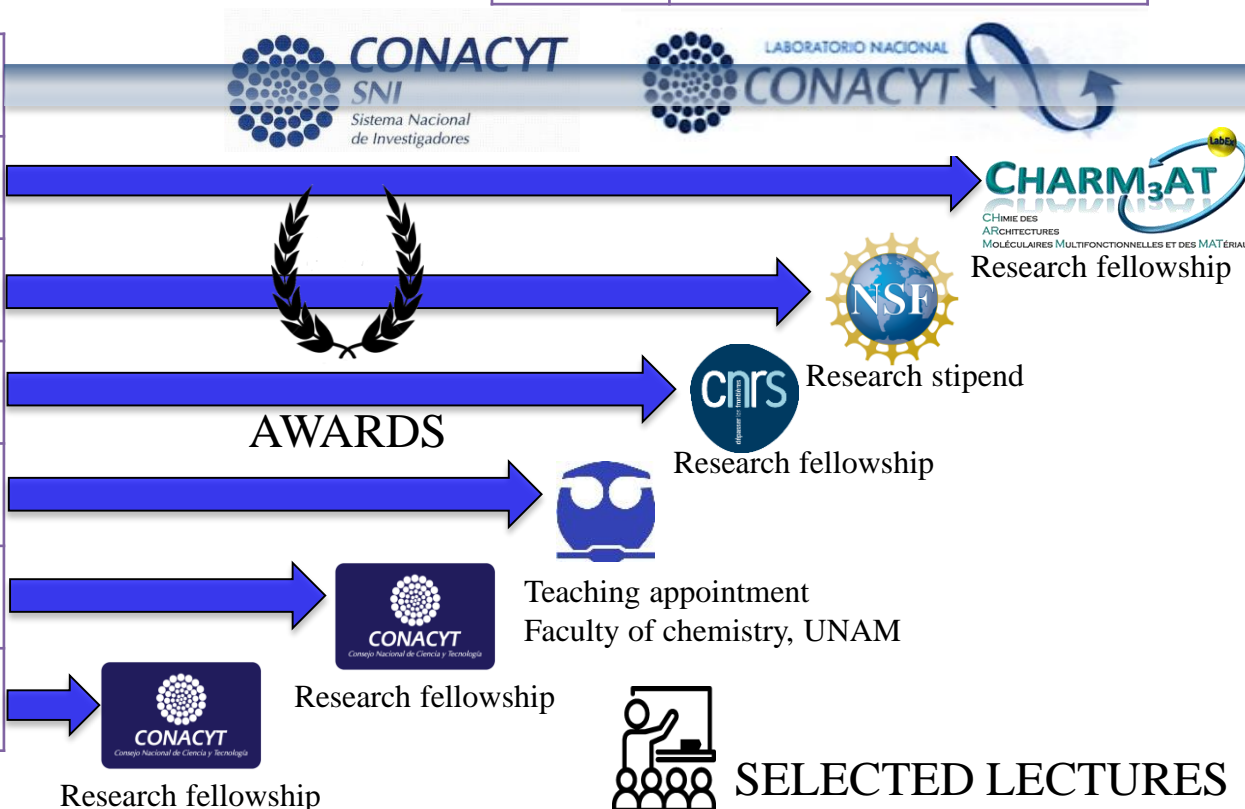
CONACYT
SNI
Sistema Nacional de Investigadores

LABORATORIO NACIONAL
CONACYT

LabEx
CHARM3AT
CHIMIE DES ARCHITECTURES MOLÉCULAIRES MULTIFONCTIONNELLES ET DES MATÉRIAUX
Research fellowship

NSF
Research stipend

cnrs
dépasser les frontières
Research fellowship

AWARDS

Teaching appointment
Faculty of chemistry, UNAM

CONACYT
Consejo Nacional de Ciencia y Tecnología
Research fellowship

CONACYT
Consejo Nacional de Ciencia y Tecnología
Research fellowship

SELECTED LECTURES